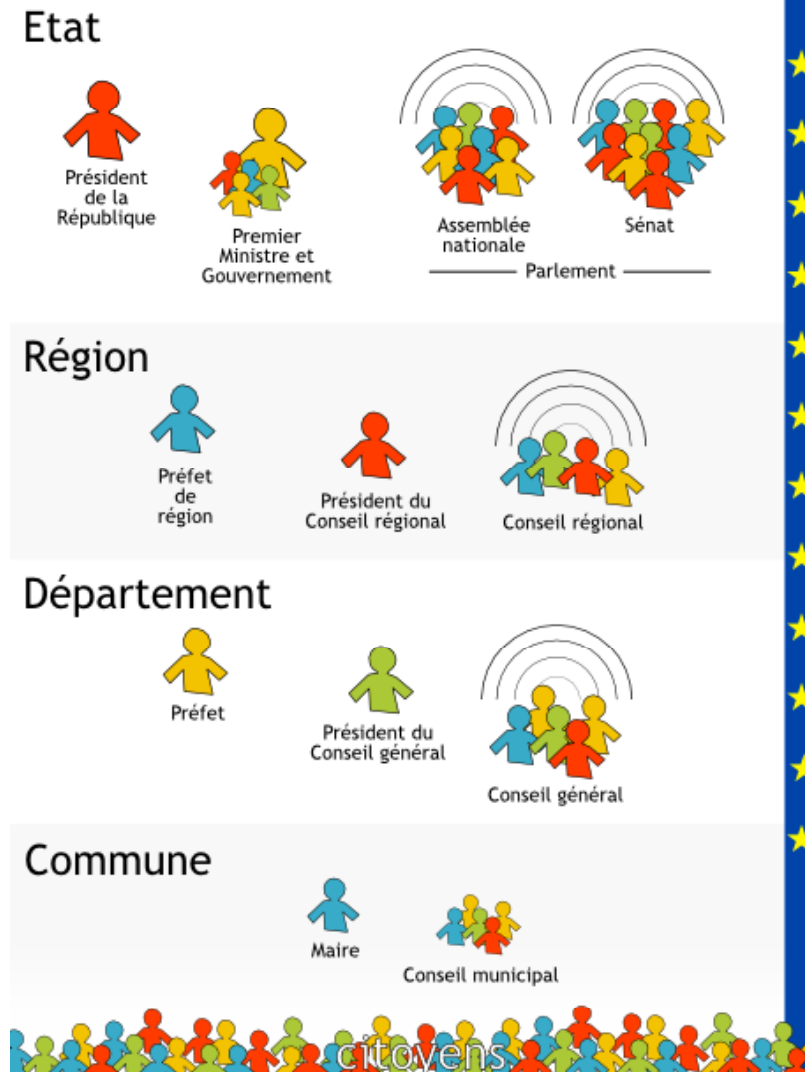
Etat

Président de la République

Premier Ministre et Gouvernement

Assemblée nationale

Sénat

Parlement

Région

Préfet de région

Président du Conseil régional

Conseil régional

Département

Préfet

Président du Conseil général

Conseil général

Commune

Maire

Conseil municipal

citoyens